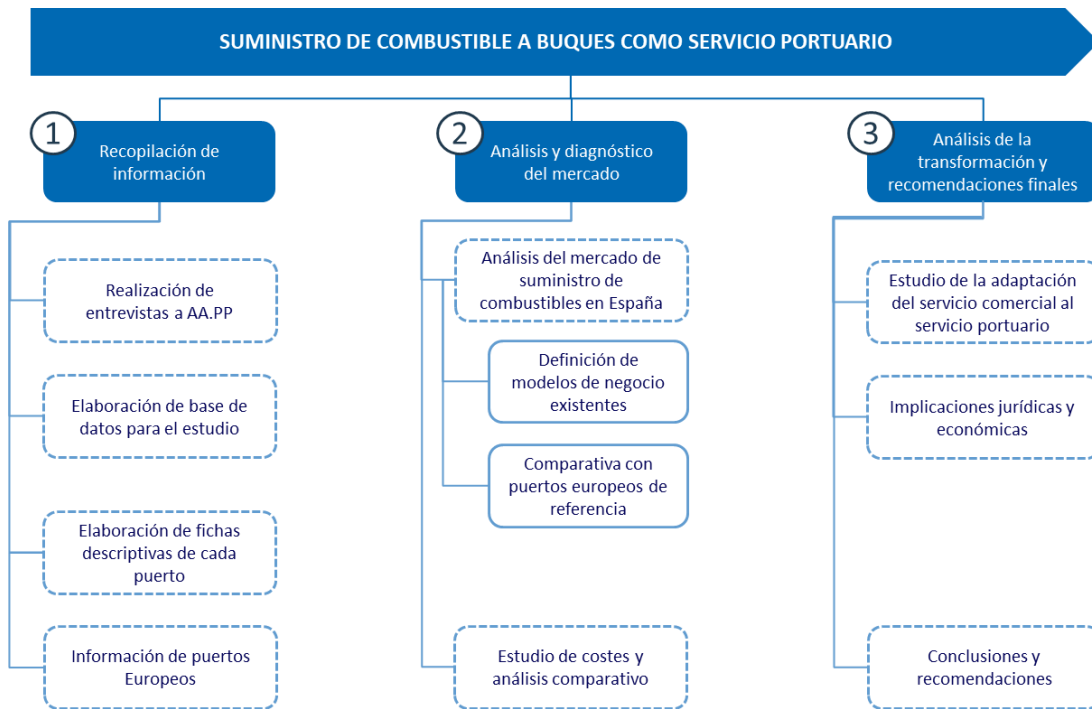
SUMINISTRO DE COMBUSTIBLE A BUQUES COMO SERVICIO PORTUARIO

1 Recopilación de información

Realización de entrevistas a AA.PP

Elaboración de base de datos para el estudio

Elaboración de fichas descriptivas de cada puerto

Información de puertos Europeos

2 Análisis y diagnóstico del mercado

Análisis del mercado de suministro de combustibles en España

Definición de modelos de negocio existentes

Comparativa con puertos europeos de referencia

Estudio de costes y análisis comparativo

3 Análisis de la transformación y recomendaciones finales

Estudio de la adaptación del servicio comercial al servicio portuario

Implicaciones jurídicas y económicas

Conclusiones y recomendaciones